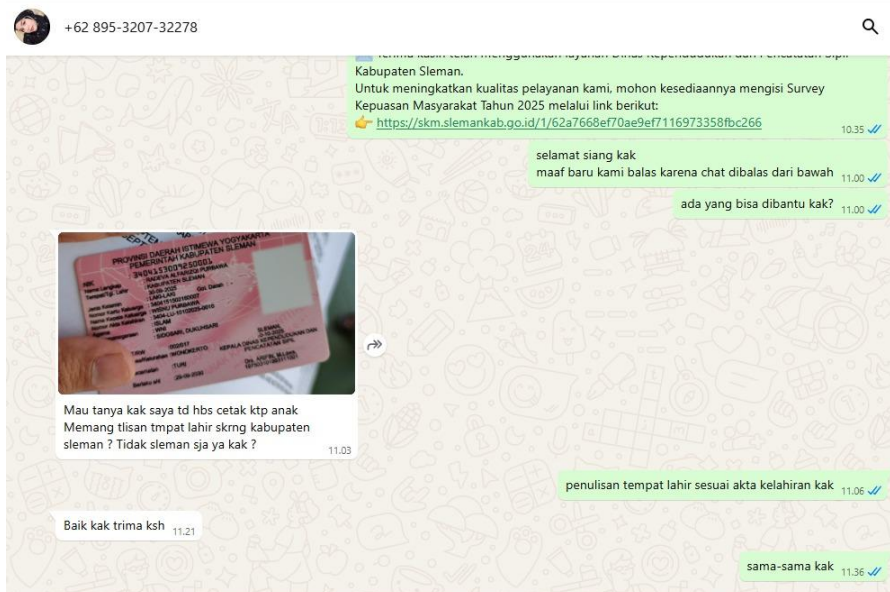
+62 895-3207-32278

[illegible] Kabupaten Sleman.
Untuk meningkatkan kualitas pelayanan kami, mohon kesediaannya mengisi Survey Kepuasan Masyarakat Tahun 2025 melalui link berikut:
👉 https://skm.slemankab.go.id/1/62a7668ef70ae9ef7116973358fbc266
10.35

selamat siang kak
maaf baru kami balas karena chat dibalas dari bawah 11.00

ada yang bisa dibantu kak? 11.00

PROVINSI DAERAH ISTIMEWA YOGYAKARTA
PEMERINTAH KABUPATEN SLEMAN
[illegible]

Mau tanya kak saya td hbs cetak ktp anak
Memang tlisan tmpat lahir skrng kabupaten sleman ? Tidak sleman sja ya kak ? 11.03

penulisan tempat lahir sesuai akta kelahiran kak 11.06

Baik kak trima ksh 11.21

sama-sama kak 11.36